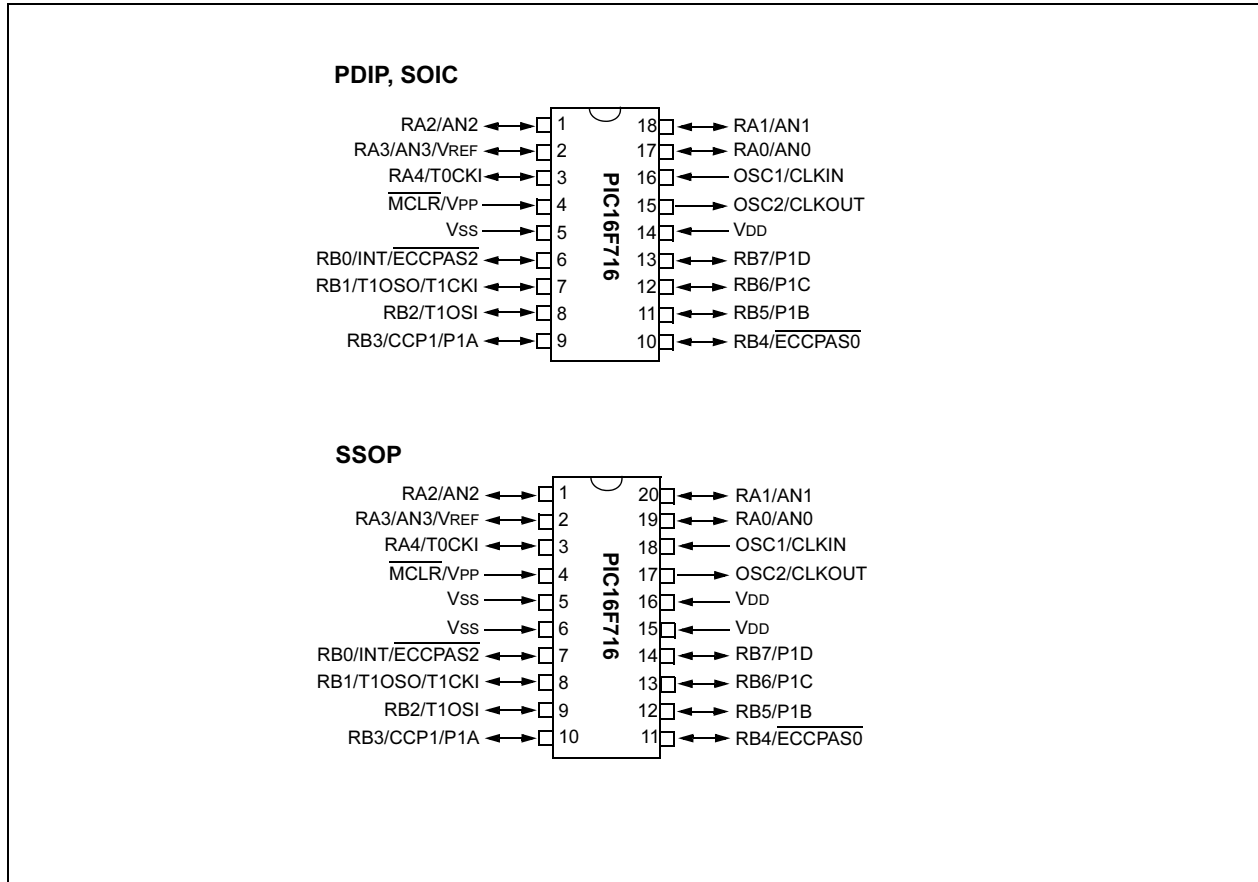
PDIP, SOIC

PIC16F716

RA2/AN2 1
RA3/AN3/VREF 2
RA4/T0CKI 3
$\overline{\text{MCLR}}$/VPP 4
VSS 5
RB0/INT/$\overline{\text{ECCPAS2}}$ 6
RB1/T1OSO/T1CKI 7
RB2/T1OSI 8
RB3/CCP1/P1A 9

18 RA1/AN1
17 RA0/AN0
16 OSC1/CLKIN
15 OSC2/CLKOUT
14 VDD
13 RB7/P1D
12 RB6/P1C
11 RB5/P1B
10 RB4/$\overline{\text{ECCPAS0}}$

SSOP

PIC16F716

RA2/AN2 1
RA3/AN3/VREF 2
RA4/T0CKI 3
$\overline{\text{MCLR}}$/VPP 4
VSS 5
VSS 6
RB0/INT/$\overline{\text{ECCPAS2}}$ 7
RB1/T1OSO/T1CKI 8
RB2/T1OSI 9
RB3/CCP1/P1A 10

20 RA1/AN1
19 RA0/AN0
18 OSC1/CLKIN
17 OSC2/CLKOUT
16 VDD
15 VDD
14 RB7/P1D
13 RB6/P1C
12 RB5/P1B
11 RB4/$\overline{\text{ECCPAS0}}$